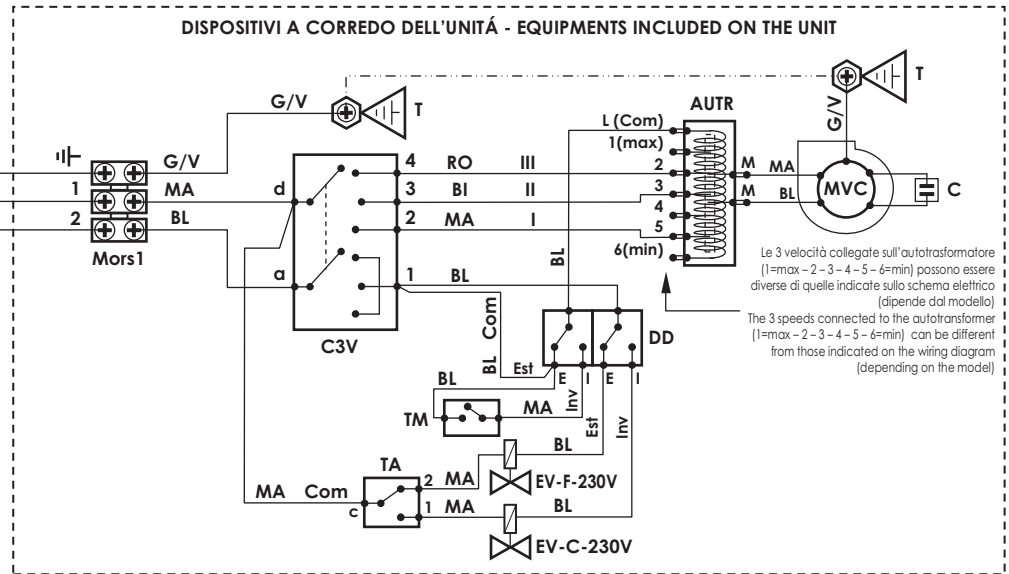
DISPOSITIVI A CORREDO DELL'UNITÁ - EQUIPMENTS INCLUDED ON THE UNIT

T

G/V

T

AUTR

L (Com)

1(max)

2

3

4

5

6(min)

G/V

G/V

1

MA

2

BL

Mors1

d

a

4 RO III

3 BI II

2 MA I

1 BL

C3V

M MA

M BL

MVC

C

BL

Le 3 velocità collegate sull'autotrasformatore (1=max – 2 – 3 – 4 – 5 – 6=min) possono essere diverse di quelle indicate sullo schema elettrico (dipende dal modello)

The 3 speeds connected to the autotransformer (1=max – 2 – 3 – 4 – 5 – 6=min) can be different from those indicated on the wiring diagram (depending on the model)

Com

BL

BL

Est

DD

E I E I

BL

TM

MA

Inv

Est

Inv

BL

TA

MA Com

c

2 MA

1 MA

EV-F-230V

BL

EV-C-230V